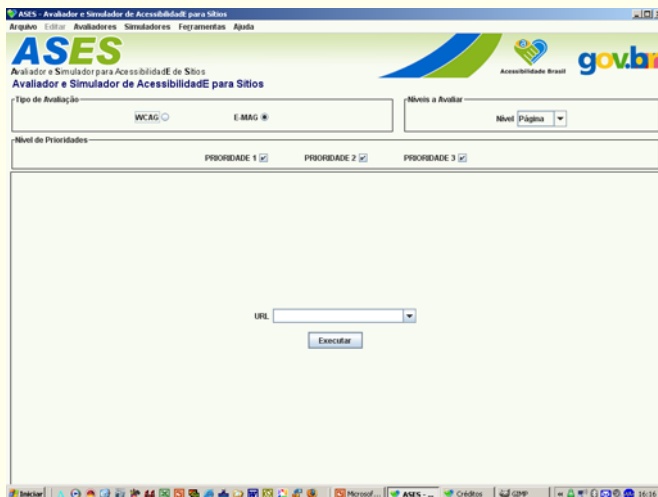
ASES - Avaliador e Simulador de AcessibilidadE para Sítios

Arquivo Editar Avaliadores Simuladores Ferramentas Ajuda

ASES
Avaliador e Simulador para AcessibilidadE de Sítios

Acessibilidade Brasil

gov.br

Avaliador e Simulador de AcessibilidadE para Sítios

Tipo de Avaliação

WCAG

E-MAG

Níveis a Avaliar

Nível Página

Nível de Prioridades

PRIORIDADE 1

PRIORIDADE 2

PRIORIDADE 3

URL

Executar

Iniciar

Microsof...

ASES - ...

Créditos

GIMP

16:16